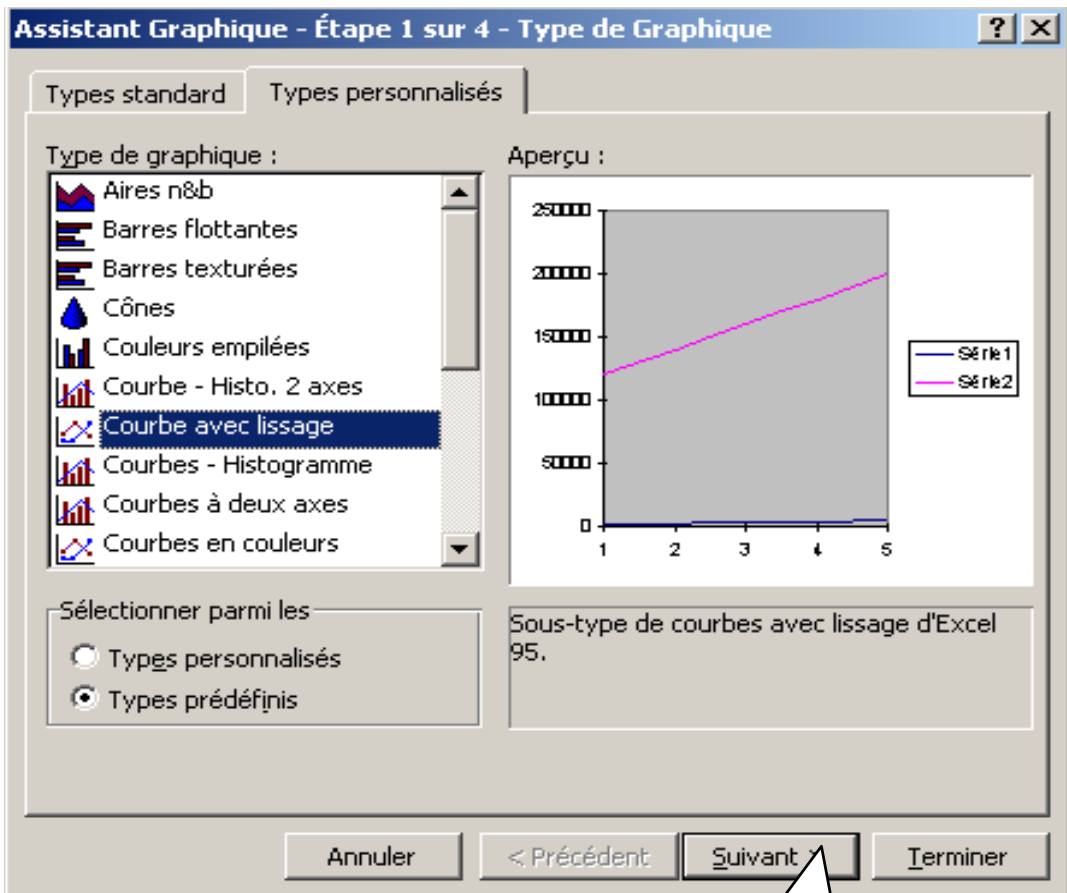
Assistant Graphique - Étape 1 sur 4 - Type de Graphique

?
X

Types standard
Types personnalisés

Type de graphique :

Aires n&b
Barres flottantes
Barres texturées
Cônes
Couleurs empilées
Courbe - Histo. 2 axes
Courbe avec lissage
Courbes - Histogramme
Courbes à deux axes
Courbes en couleurs

Aperçu :

250000
200000
150000
100000
50000
0
1
2
3
4
5
Série1
Série2

Sélectionner parmi les
Types personnalisés
Types prédéfinis

Sous-type de courbes avec lissage d'Excel 95.

Annuler
< Précédent
Suivant >
Terminer